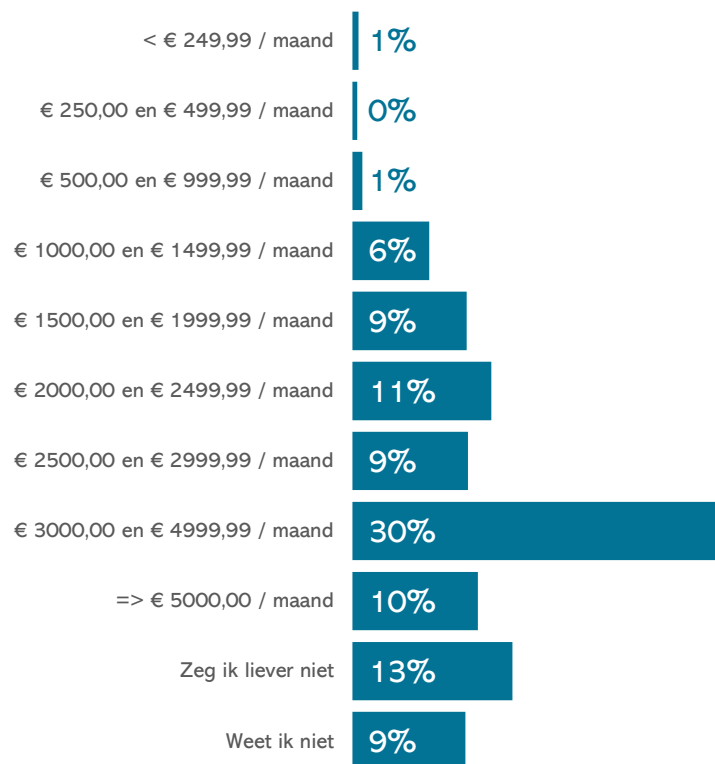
< € 249,99 / maand 1%

€ 250,00 en € 499,99 / maand 0%

€ 500,00 en € 999,99 / maand 1%

€ 1000,00 en € 1499,99 / maand 6%

€ 1500,00 en € 1999,99 / maand 9%

€ 2000,00 en € 2499,99 / maand 11%

€ 2500,00 en € 2999,99 / maand 9%

€ 3000,00 en € 4999,99 / maand 30%

=> € 5000,00 / maand 10%

Zeg ik liever niet 13%

Weet ik niet 9%